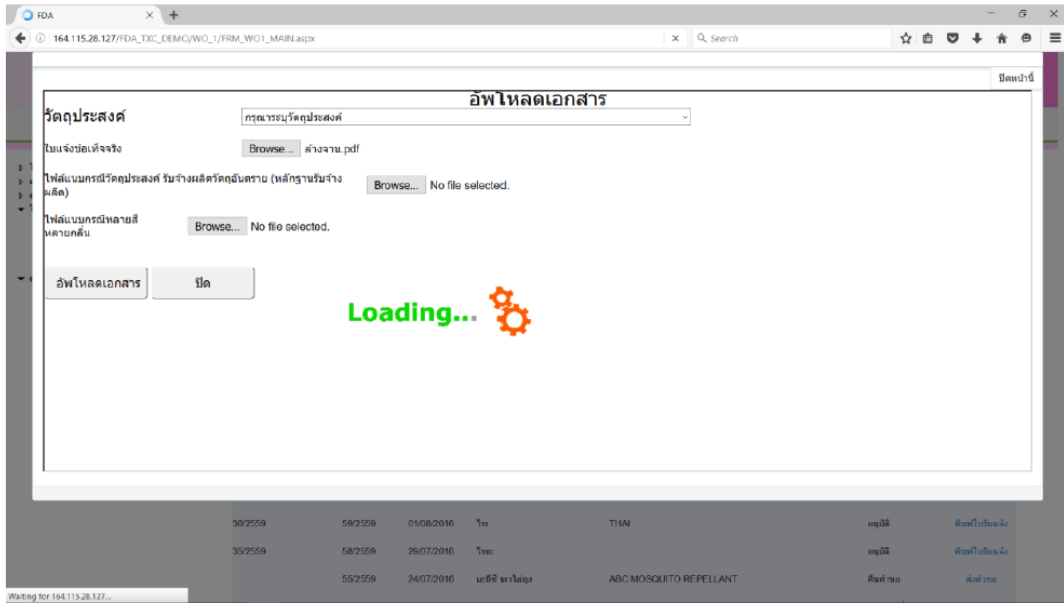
FDA
164.115.28.127/FDA_TXC_DEMO/WO_1/FRM_WO1_MAIN.aspx
Search
ปิดหน้านี้
อัพโหลดเอกสาร
วัตถุประสงค์
กรุณาระบุวัตถุประสงค์
ใบแจ้งข้อเท็จจริง
Browse... ล้างจาน.pdf
ไฟล์แบบกรณีวัตถุประสงค์ รับจ้างผลิตวัตถุอันตราย (หลักฐานรับจ้างผลิต)
Browse... No file selected.
ไฟล์แบบกรณีหลายสี หลายกลิ่น
Browse... No file selected.
อัพโหลดเอกสาร
ปิด
Loading...
| 38/2559 | 59/2559 | 01/08/2016 | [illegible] | THAI | อนุมัติ | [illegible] |
| 35/2559 | 58/2559 | 29/07/2016 | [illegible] | | อนุมัติ | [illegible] |
| | 55/2559 | 24/07/2016 | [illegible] | ABC MOSQUITO REPELLANT | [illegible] | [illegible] |
Waiting for 164.115.28.127...